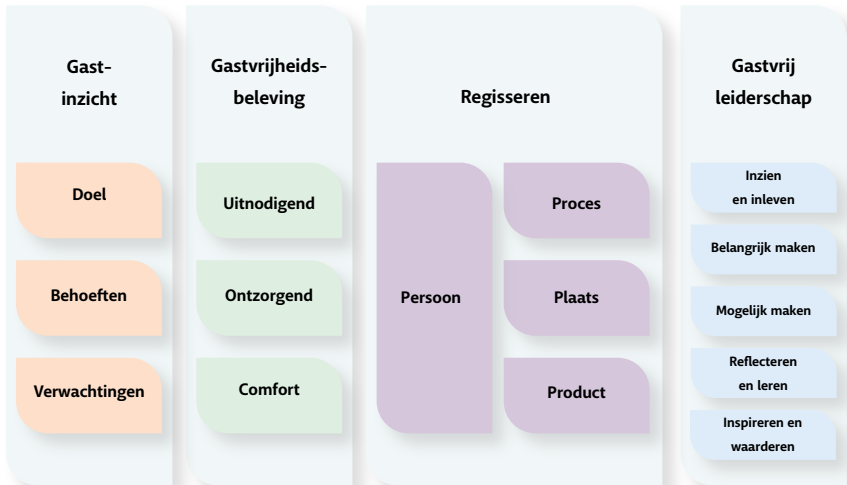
Gast-inzicht

Doel

Behoeften

Verwachtingen

Gastvrijheids-beleving

Uitnodigend

Ontzorgend

Comfort

Regisseren

Persoon

Proces

Plaats

Product

Gastvrij leiderschap

Inzien en inleven

Belangrijk maken

Mogelijk maken

Reflecteren en leren

Inspireren en waarderen